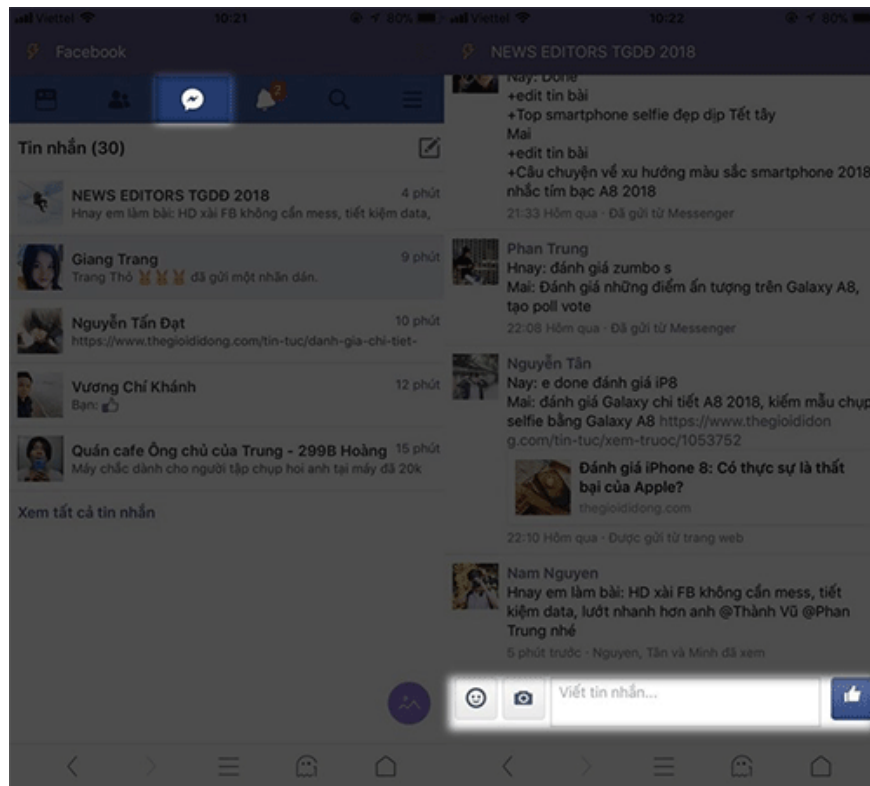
Viettel 10:21 80%
Facebook
2
Tin nhắn (30)
NEWS EDITORS TGDĐ 2018 4 phút
Hnay em làm bài: HD xài FB không cần mess, tiết kiệm data,
Giang Trang 9 phút
Trang Thỏ đã gửi một nhãn dán.
Nguyễn Tấn Đạt 10 phút
https://www.thegioididong.com/tin-tuc/danh-gia-chi-tiet-
Vương Chí Khánh 12 phút
Bạn:
Quán cafe Ông chủ của Trung - 299B Hoàng 15 phút
Máy chắc dành cho người tập chụp hơi anh tại máy đã 20k
Xem tất cả tin nhắn

Viettel 10:22 80%
NEWS EDITORS TGDĐ 2018
Nay: Done
+edit tin bài
+Top smartphone selfie đẹp dịp Tết tây
Mai
+edit tin bài
+Câu chuyện về xu hướng màu sắc smartphone 2018 nhắc tím bạc A8 2018
21:33 Hôm qua · Đã gửi từ Messenger
Phan Trung
Hnay: đánh giá zumbo s
Mai: đánh giá những điểm ấn tượng trên Galaxy A8, tạo poll vote
22:08 Hôm qua · Đã gửi từ Messenger
Nguyễn Tân
Nay: e done đánh giá iP8
Mai: đánh giá Galaxy chi tiết A8 2018, kiếm mẫu chụp selfie bằng Galaxy A8 https://www.thegioididong.com/tin-tuc/xem-truoc/1053752
Đánh giá iPhone 8: Có thực sự là thất bại của Apple?
thegioididong.com
22:10 Hôm qua · Được gửi từ trang web
Nam Nguyen
Hnay em làm bài: HD xài FB không cần mess, tiết kiệm data, lướt nhanh hơn anh @Thành Vũ @Phan Trung nhé
5 phút trước · Nguyen, Tân và Minh đã xem
Viết tin nhắn...